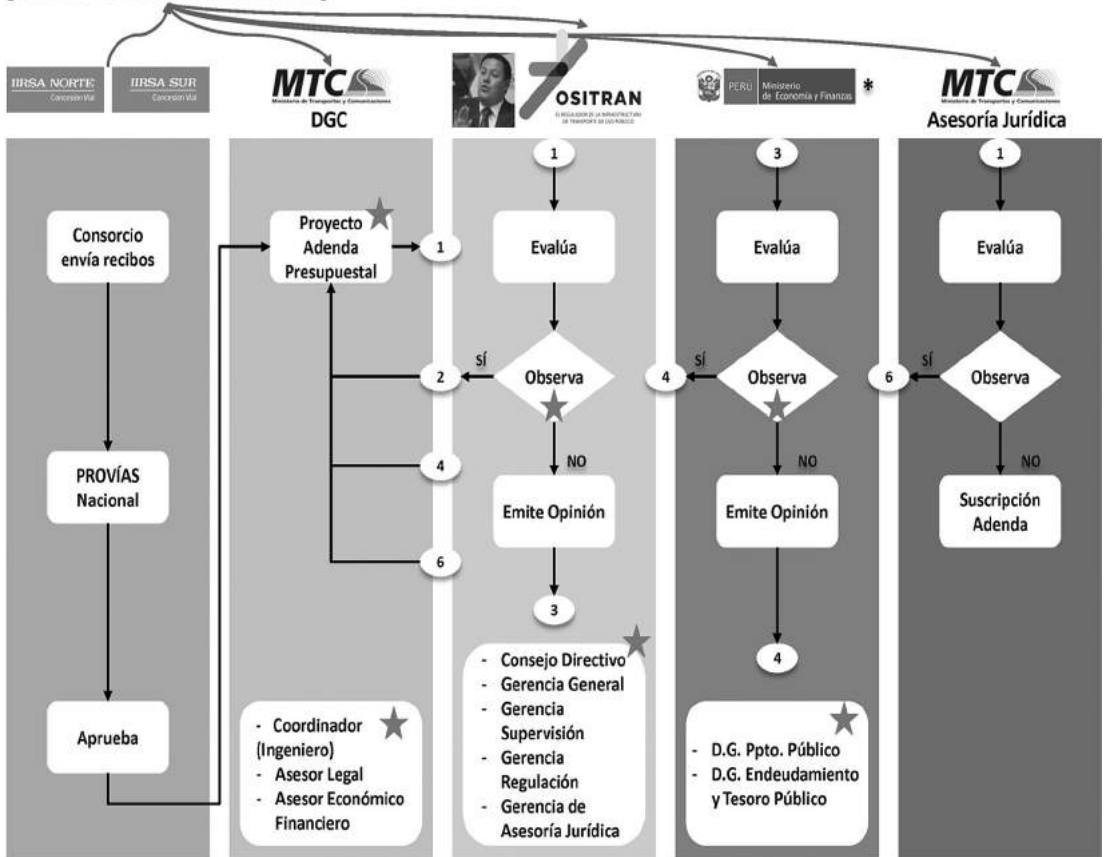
IIRSA NORTE Concesión Vial
IIRSA SUR Concesión Vial

MTC Ministerio de Transportes y Comunicaciones
DGC

OSITRAN
EL REGULADOR DE LA INFRAESTRUCTURA DE TRANSPORTE DE USO PÚBLICO

PERÚ Ministerio de Economía y Finanzas *

MTC Ministerio de Transportes y Comunicaciones
Asesoría Jurídica

Consorcio envía recibos

PROVÍAS Nacional

Aprueba

Proyecto Adenda Presupuestal

1

2

4

6

- Coordinador (Ingeniero)
- Asesor Legal
- Asesor Económico Financiero

1

Evalúa

SÍ

Observa

NO

Emite Opinión

3

- Consejo Directivo
- Gerencia General
- Gerencia Supervisión
- Gerencia Regulación
- Gerencia de Asesoría Jurídica

3

Evalúa

4

SÍ

Observa

NO

Emite Opinión

4

- D.G. Ppto. Público
- D.G. Endeudamiento y Tesoro Público

1

Evalúa

6

SÍ

Observa

NO

Suscripción Adenda